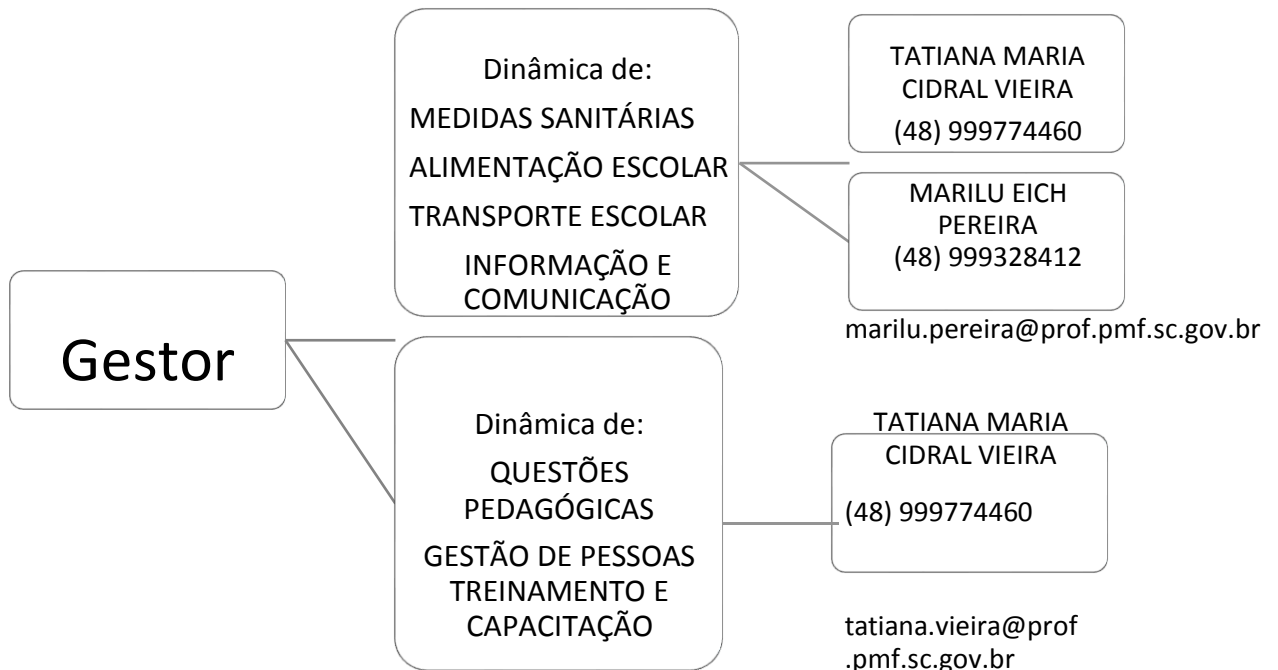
Gestor

Dinâmica de:
MEDIDAS SANITÁRIAS
ALIMENTAÇÃO ESCOLAR
TRANSPORTE ESCOLAR
INFORMAÇÃO E COMUNICAÇÃO

TATIANA MARIA CIDRAL VIEIRA
(48) 999774460

MARILU EICH PEREIRA
(48) 999328412

marilu.pereira@prof.pmf.sc.gov.br

Dinâmica de:
QUESTÕES PEDAGÓGICAS
GESTÃO DE PESSOAS
TREINAMENTO E CAPACITAÇÃO

TATIANA MARIA CIDRAL VIEIRA

(48) 999774460

tatiana.vieira@prof.pmf.sc.gov.br